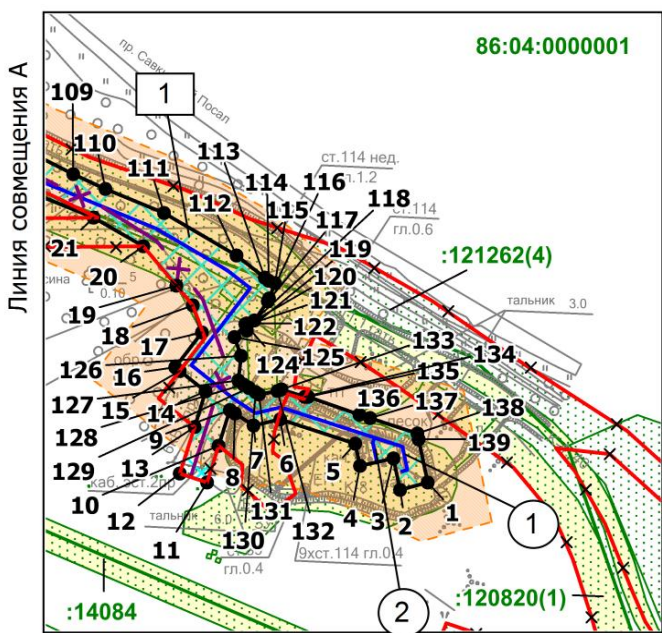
Линия совмещения А

86:04:0000001

пр. Савк
Посал

1

109
110
111
113
112
114
115
116
117
118
119
120
121
122
21
20
19
18
17
126
16
127
15
128
14
9
129
13
10
12
11
8
7
6
130
131
132
124
125
133
134
135
136
137
138
139
5
4
3
2
1

ст.114 нед. гл.1.2
ст.114 гл.0.6

:121262(4)

тальник 3.0

сина 5 0.10

обр.

каб. эст.2рр

тальник 6.0

гл.0.4

9хст.114 гл.0.4

лесок

1

2

:14084

:120820(1)